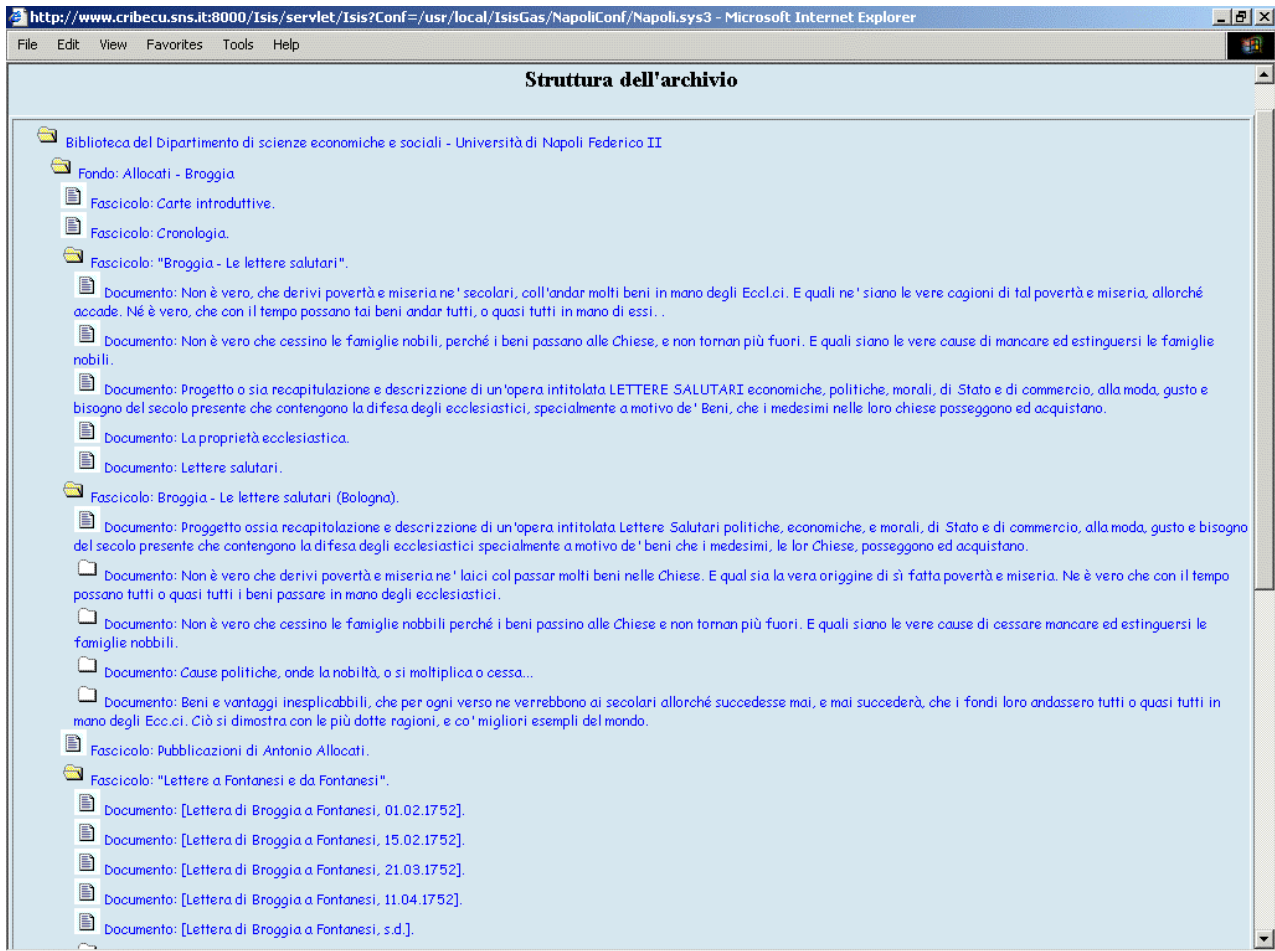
http://www.cribecu.sns.it:8000/Isis/servlet/Isis?Conf=/usr/local/IsisGas/NapoliConf/Napoli.sys3 - Microsoft Internet Explorer

File Edit View Favorites Tools Help

Struttura dell'archivio

Biblioteca del Dipartimento di scienze economiche e sociali - Università di Napoli Federico II

Fondo: Allocati - Broggia

Fascicolo: Carte introduttive.

Fascicolo: Cronologia.

Fascicolo: "Broggia - Le lettere salutari".

Documento: Non è vero, che derivi povertà e miseria ne' secolari, coll'andar molti beni in mano degli Eccl.ci. E quali ne' siano le vere cagioni di tal povertà e miseria, allorché accade. Né è vero, che con il tempo possano tai beni andar tutti, o quasi tutti in mano di essi. .

Documento: Non è vero che cessino le famiglie nobili, perché i beni passano alle Chiese, e non tornan più fuori. E quali siano le vere cause di mancare ed estinguersi le famiglie nobili.

Documento: Progetto o sia recapitulazione e descrizzione di un'opera intitolata LETTERE SALUTARI economiche, politiche, morali, di Stato e di commercio, alla moda, gusto e bisogno del secolo presente che contengono la difesa degli ecclesiastici, specialmente a motivo de' Beni, che i medesimi nelle loro chiese posseggono ed acquistano.

Documento: La proprietà ecclesiastica.

Documento: Lettere salutari.

Fascicolo: Broggia - Le lettere salutari (Bologna).

Documento: Proggetto ossia recapitolazione e descrizzione di un'opera intitolata Lettere Salutari politiche, economiche, e morali, di Stato e di commercio, alla moda, gusto e bisogno del secolo presente che contengono la difesa degli ecclesiastici specialmente a motivo de' beni che i medesimi, le lor Chiese, posseggono ed acquistano.

Documento: Non è vero che derivi povertà e miseria ne' laici col passar molti beni nelle Chiese. E qual sia la vera origgine di sì fatta povertà e miseria. Ne è vero che con il tempo possano tutti o quasi tutti i beni passare in mano degli ecclesiastici.

Documento: Non è vero che cessino le famiglie nobbili perché i beni passino alle Chiese e non tornan più fuori. E quali siano le vere cause di cessare mancare ed estinguersi le famiglie nobbili.

Documento: Cause politiche, onde la nobiltà, o si moltiplica o cessa...

Documento: Beni e vantaggi inesplicabbili, che per ogni verso ne verrebbono ai secolari allorché succedesse mai, e mai succederà, che i fondi loro andassero tutti o quasi tutti in mano degli Ecc.ci. Ciò si dimostra con le più dotte ragioni, e co' migliori esempli del mondo.

Fascicolo: Pubblicazioni di Antonio Allocati.

Fascicolo: "Lettere a Fontanesi e da Fontanesi".

Documento: [Lettera di Broggia a Fontanesi, 01.02.1752].

Documento: [Lettera di Broggia a Fontanesi, 15.02.1752].

Documento: [Lettera di Broggia a Fontanesi, 21.03.1752].

Documento: [Lettera di Broggia a Fontanesi, 11.04.1752].

Documento: [Lettera di Broggia a Fontanesi, s.d.].